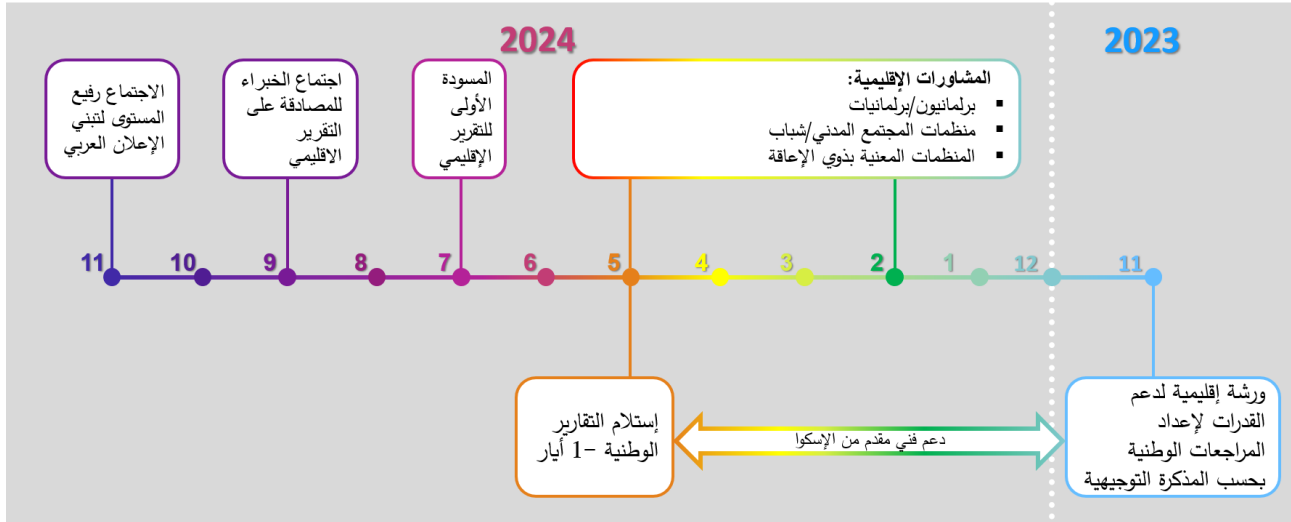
2024

2023

المشاورات الإقليمية:
▪ برلمانيون/برلمانيات
▪ منظمات المجتمع المدني/شباب
▪ المنظمات المعنية بذوي الإعاقة

المسودة الأولى للتقرير الإقليمي

اجتماع الخبراء للمصادقة على التقرير الاقليمي

الاجتماع رفيع المستوى لتبني الإعلان العربي

11 10 9 8 7 6 5 4 3 2 1 12 11

إستلام التقارير الوطنية -1 أيار

دعم فني مقدم من الإسكوا

ورشة إقليمية لدعم القدرات لإعداد المراجعات الوطنية بحسب المذكرة التوجيهية